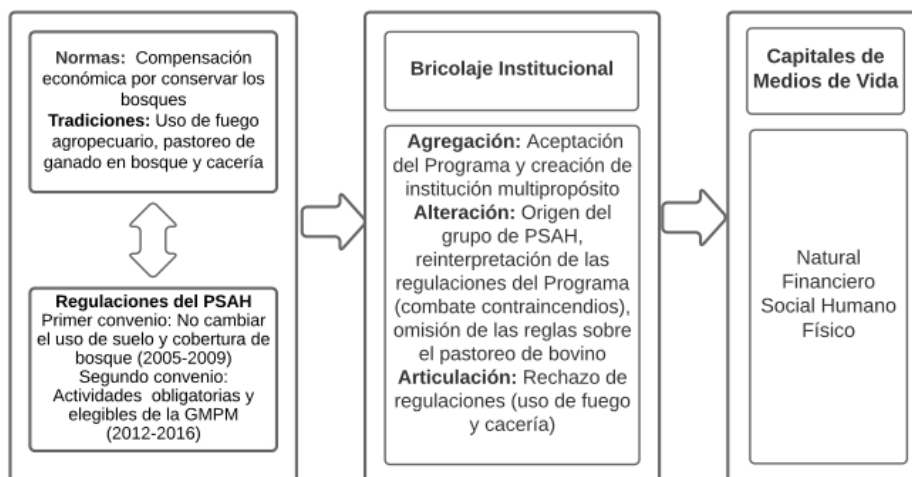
**Normas:** Compensación económica por conservar los bosques
**Tradiciones:** Uso de fuego agropecuario, pastoreo de ganado en bosque y cacería

**Regulaciones del PSAH**
Primer convenio: No cambiar el uso de suelo y cobertura de bosque (2005-2009)
Segundo convenio: Actividades obligatorias y elegibles de la GMPM (2012-2016)

**Bricolaje Institucional**

**Agregación:** Aceptación del Programa y creación de institución multipropósito
**Alteración:** Origen del grupo de PSAH, reinterpretación de las regulaciones del Programa (combate contraincendios), omisión de las reglas sobre el pastoreo de bovino
**Articulación:** Rechazo de regulaciones (uso de fuego y cacería)

**Capitales de Medios de Vida**

Natural
Financiero
Social Humano
Físico